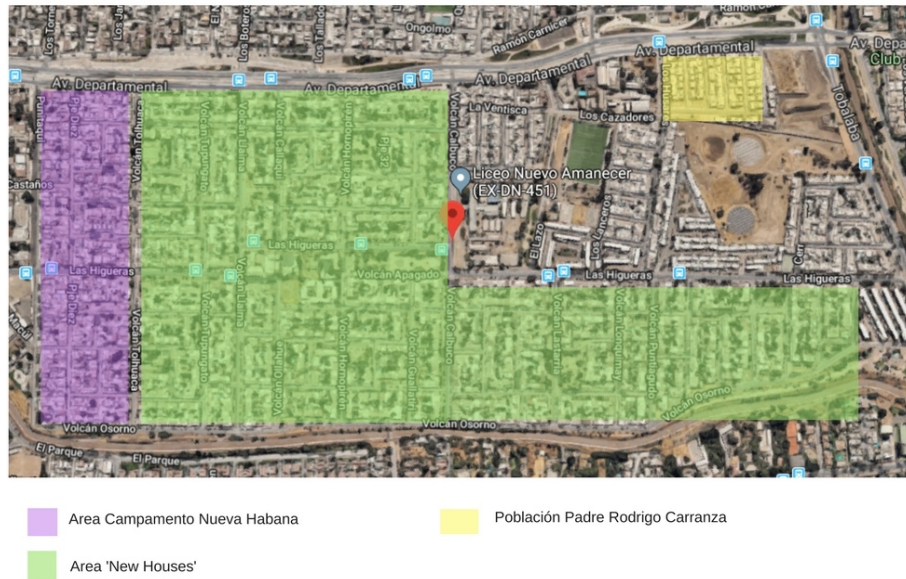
Ramón Carnicer
Ongolmo
Av. Departamental
Av. Departamental
Av. Departamental
Av. Depa
Club
La Ventisca
Los Cazadores
Tobalaba
Castaños
Volcán Tolhuaca
Volcán Tupungato
Volcán Llaima
Volcán Calbuco
Pje 32
Liceo Nuevo Amanecer (EX-DN-451)
Las Higueras
Volcán Apagado
El Lazo
Los Lanceros
Las Higueras
Las Higueras
Volcán Hornopirén
Volcán Calbuco
Volcán Lastarria
Volcán Longuimay
Volcán Puntiagudo
Volcán Osorno
Volcán Osorno
Volcán Osorno
El Parque
El Parque

Area Campamento Nueva Habana
Población Padre Rodrigo Carranza
Area 'New Houses'